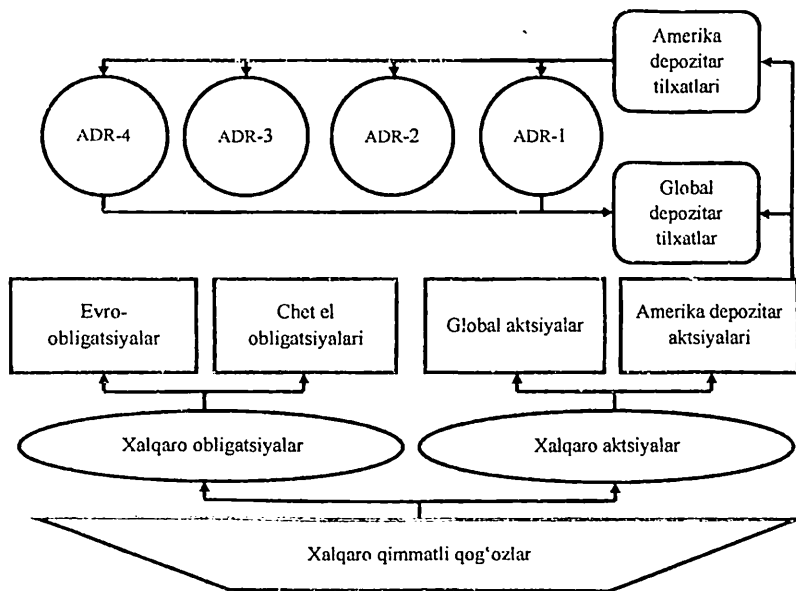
Amerika depozitar tilxatlari

ADR-4

ADR-3

ADR-2

ADR-1

Global depozitar tilxatlar

Evro-obligatsiyalar

Chet el obligatsiyalari

Global aktsiyalar

Amerika depozitar aktsiyalari

Xalqaro obligatsiyalar

Xalqaro aktsiyalar

Xalqaro qimmatli qog'ozlar